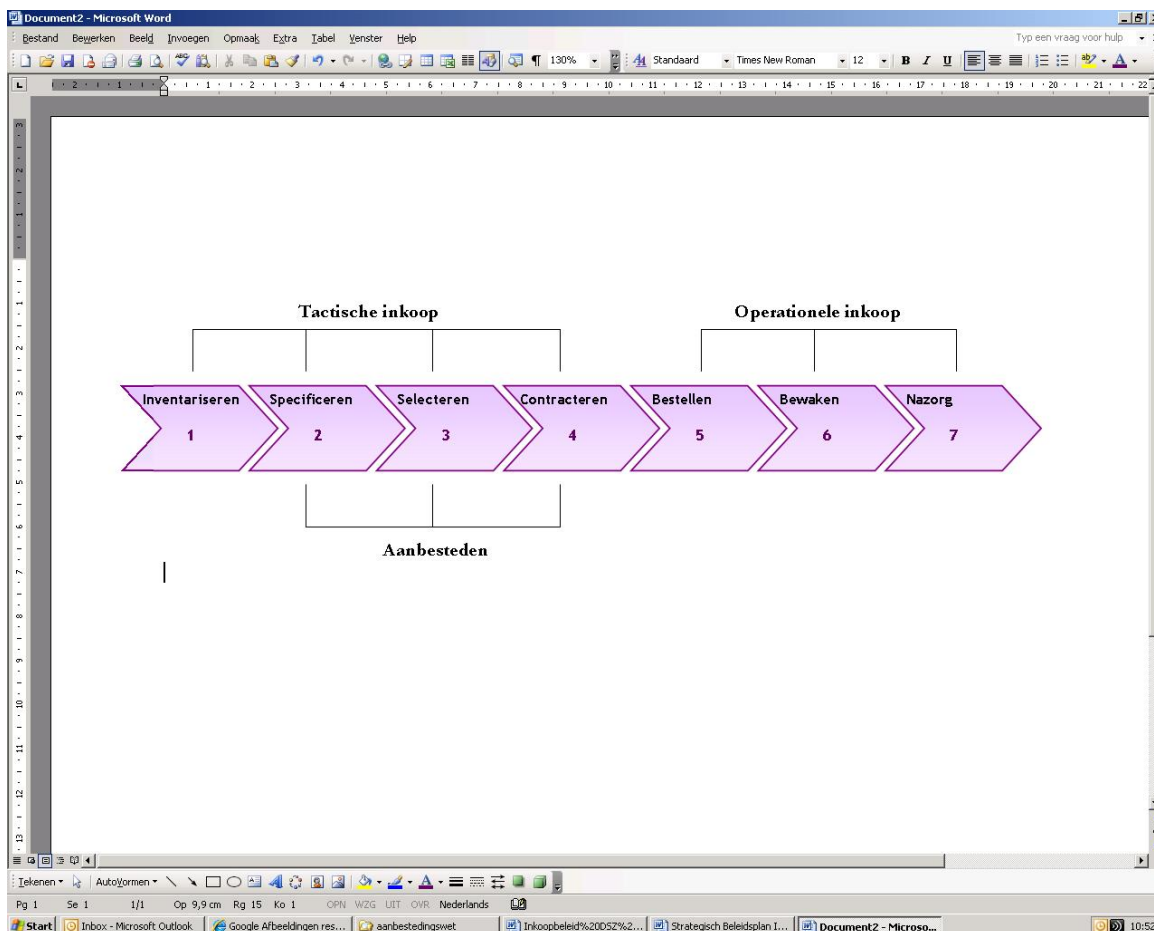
Document2 - Microsoft Word

Bestand Bewerken Beeld Invoegen Opmaak Extra Tabel Venster Help

Typ een vraag voor hulp

130% Standaard Times New Roman 12

Tactische inkoop

Operationele inkoop

| Inventariseren | Specificeren | Selecteren | Contracteren | Bestellen | Bewaken | Nazorg |
|---|---|---|---|---|---|---|
| 1 | 2 | 3 | 4 | 5 | 6 | 7 |

Aanbesteden

Tekenen AutoVormen

Pg 1 Se 1 1/1 Op 9,9 cm Rg 15 Ko 1 OPN WZG UIT OVR Nederlands

Start Inbox - Microsoft Outlook Google Afbeeldingen res... aanbestedingswet Inkoopbeleid%20DSZ%2... Strategisch Beleidsplan I... Document2 - Microso... 10:52